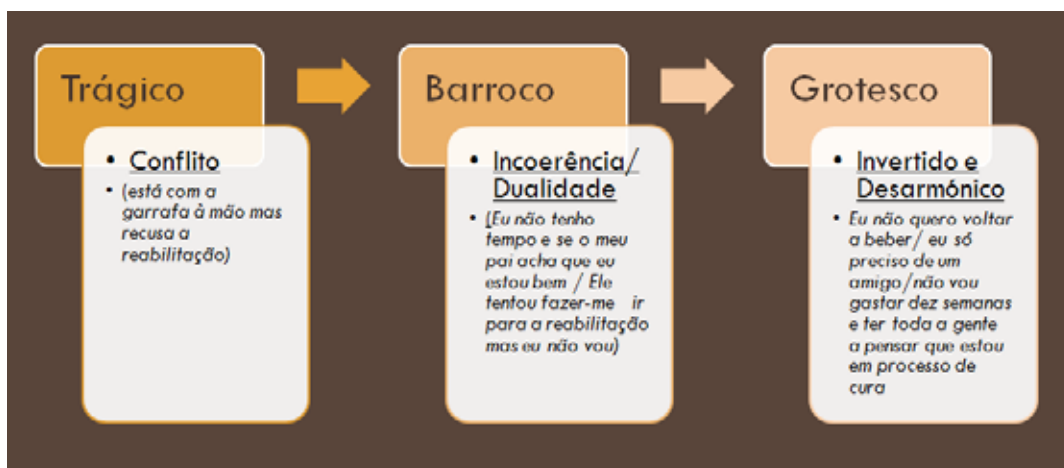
Trágico

• Conflito
• (está com a garrafa à mão mas recusa a reabilitação)

Barroco

• Incoerência/ Dualidade
• (Eu não tenho tempo e se o meu pai acha que eu estou bem / Ele tentou fazer-me ir para a reabilitação mas eu não vou)

Grotesco

• Invertido e Desarmónico
• Eu não quero voltar a beber/ eu só preciso de um amigo/não vou gastar dez semanas e ter toda a gente a pensar que estou em processo de cura